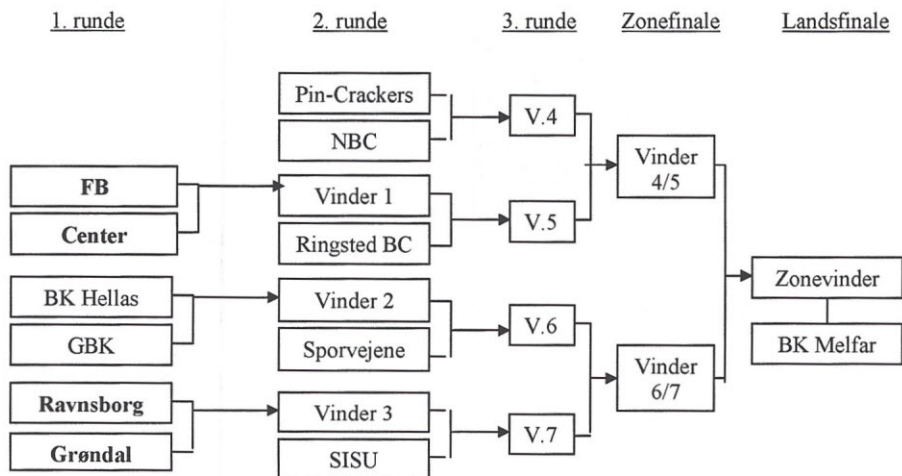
1. runde

2. runde

3. runde

Zonefinale

Landsfinale

Pin-Crackers

NBC

V.4

FB

Center

Vinder 1

Ringsted BC

V.5

Vinder 4/5

BK Hellas

GBK

Vinder 2

Sporvejene

V.6

Zonevinder

BK Melfar

Vinder 6/7

Ravnsborg

Grøndal

Vinder 3

SISU

V.7